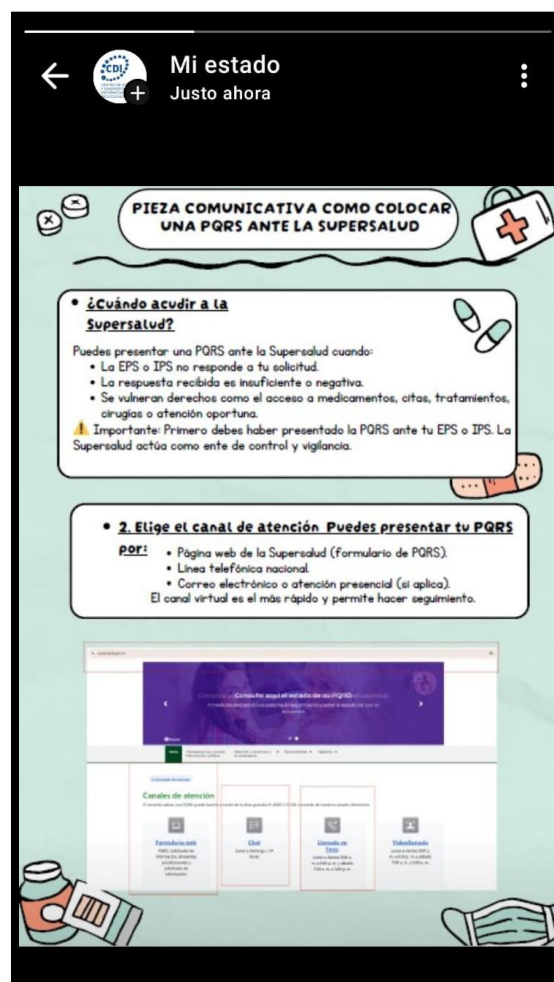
Mi estado
Justo ahora

PIEZA COMUNICATIVA COMO COLOCAR UNA PQRS ANTE LA SUPERSALUD

• ¿Cuándo acudir a la Supersalud?

Puedes presentar una PQRS ante la Supersalud cuando:
• La EPS o IPS no responde a tu solicitud.
• La respuesta recibida es insuficiente o negativa.
• Se vulneran derechos como el acceso a medicamentos, citas, tratamientos, cirugías o atención oportuna.
⚠ Importante: Primero debes haber presentado la PQRS ante tu EPS o IPS. La Supersalud actúa como ente de control y vigilancia.

• 2. Elige el canal de atención Puedes presentar tu PQRS por:
• Página web de la Supersalud (formulario de PQRS).
• Línea telefónica nacional.
• Correo electrónico o atención presencial (si aplica).
El canal virtual es el más rápido y permite hacer seguimiento.

Consulte aquí el estado de su PQRD
Canales de atención
Formulario web
Chat
Llamada en línea
Videollamada
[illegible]